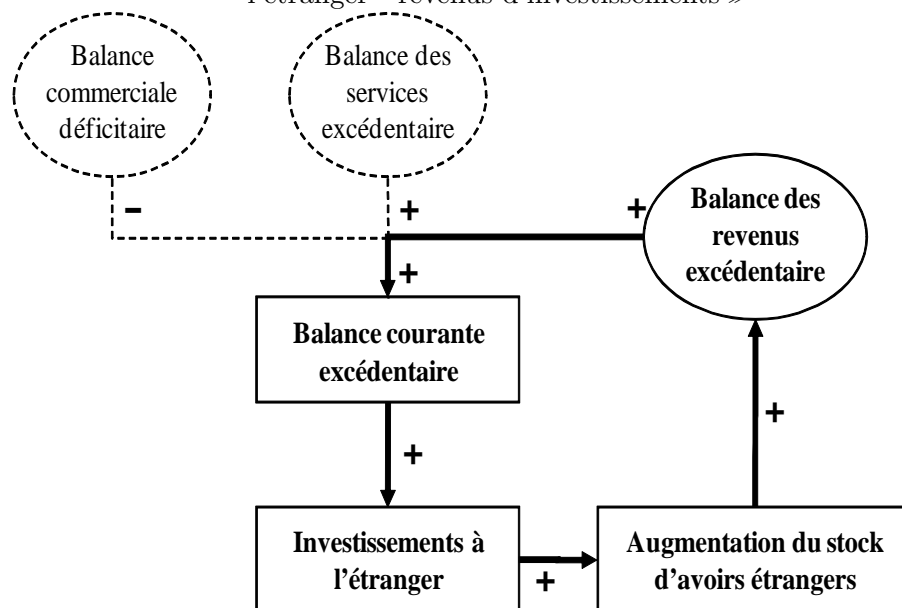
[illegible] l'étranger - revenus d'investissements »

Balance commerciale déficitaire

Balance des services excédentaire

–

+

+

Balance des revenus excédentaire

+

Balance courante excédentaire

+

+

Investissements à l'étranger

+

Augmentation du stock d'avoirs étrangers